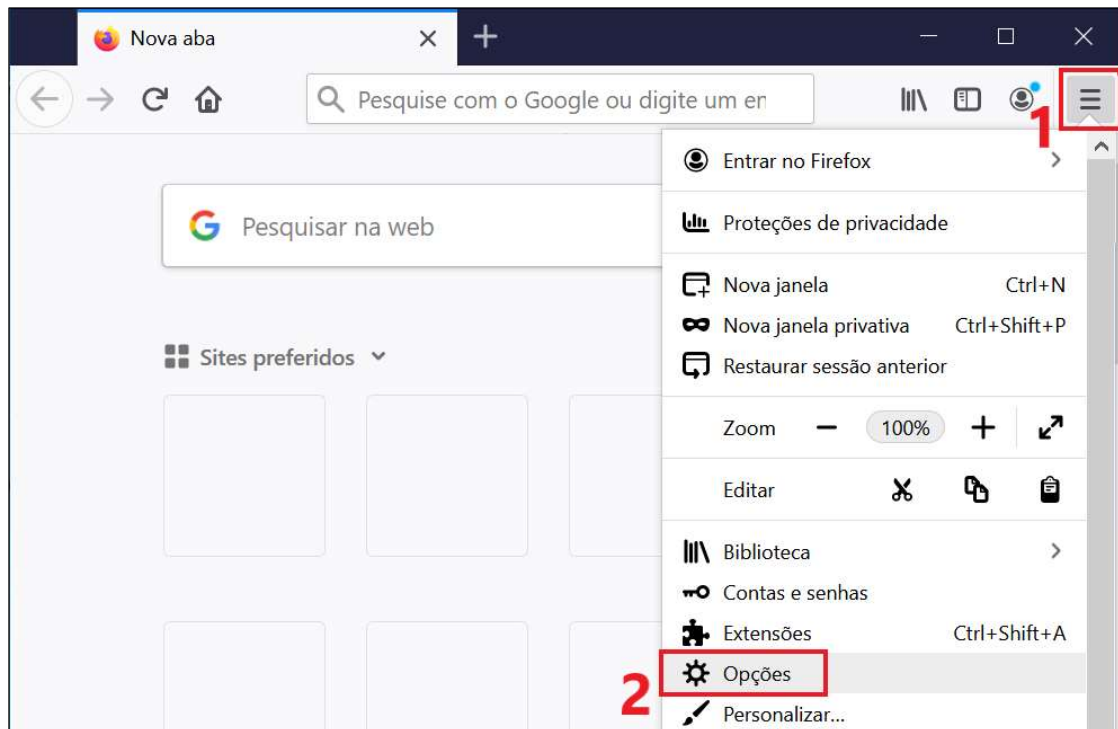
Nova aba

Pesquise com o Google ou digite um en

1

Pesquisar na web

Sites preferidos

Entrar no Firefox

Proteções de privacidade

Nova janela Ctrl+N

Nova janela privativa Ctrl+Shift+P

Restaurar sessão anterior

Zoom − 100% +

Editar

Biblioteca

Contas e senhas

Extensões Ctrl+Shift+A

2

Opções

Personalizar...